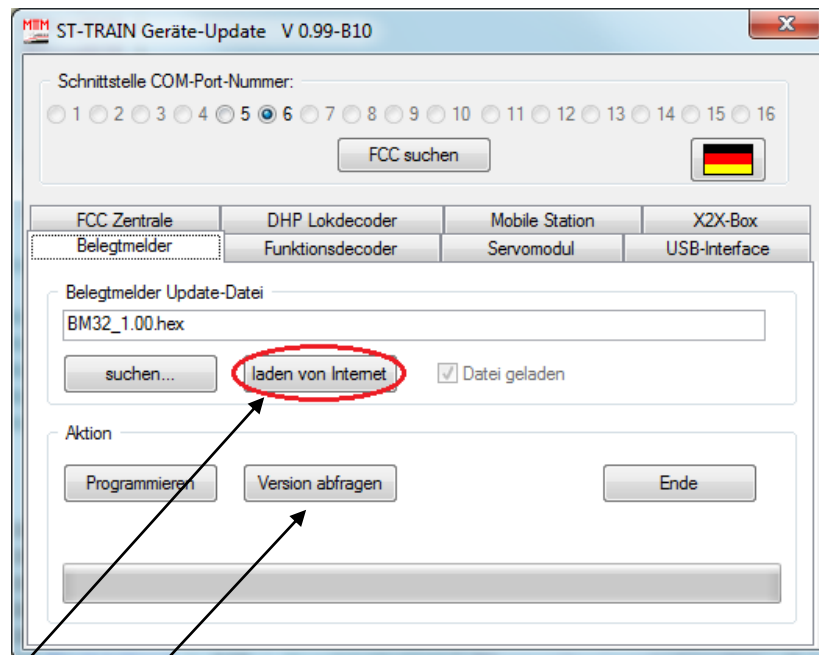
MIM ST-TRAIN Geräte-Update V 0.99-B10

Schnittstelle COM-Port-Nummer:
1 2 3 4 5 6 7 8 9 10 11 12 13 14 15 16

FCC suchen

FCC Zentrale | DHP Lokdecoder | Mobile Station | X2X-Box
Belegtmelder | Funktionsdecoder | Servomodul | USB-Interface

Belegtmelder Update-Datei
BM32_1.00.hex
suchen...
laden von Internet
Datei geladen

Aktion
Programmieren
Version abfragen
Ende